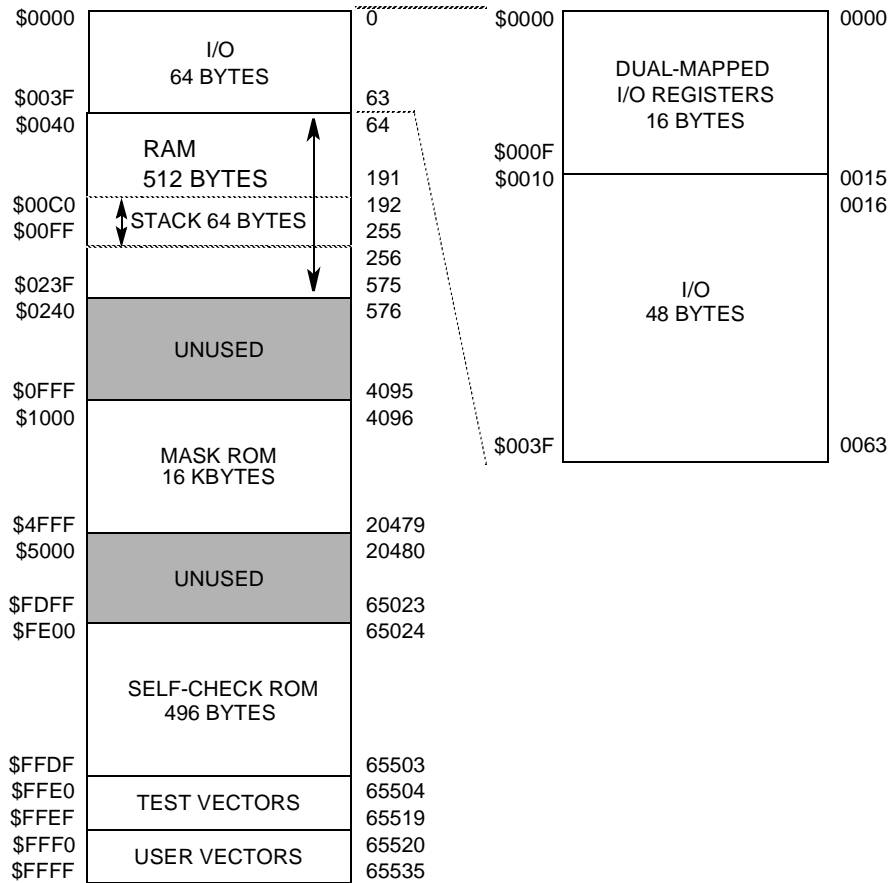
$0000
I/O
64 BYTES
0
$003F
63
$0040
RAM
512 BYTES
64
191
$00C0
STACK 64 BYTES
192
$00FF
255
256
$023F
575
$0240
UNUSED
576
$0FFF
4095
$1000
MASK ROM
16 KBYTES
4096
$4FFF
20479
$5000
UNUSED
20480
$FDFF
65023
$FE00
SELF-CHECK ROM
496 BYTES
65024
$FFDF
65503
$FFE0
TEST VECTORS
65504
$FFEF
65519
$FFF0
USER VECTORS
65520
$FFFF
65535

$0000
DUAL-MAPPED
I/O REGISTERS
16 BYTES
0000
$000F
$0010
0015
0016
I/O
48 BYTES
$003F
0063